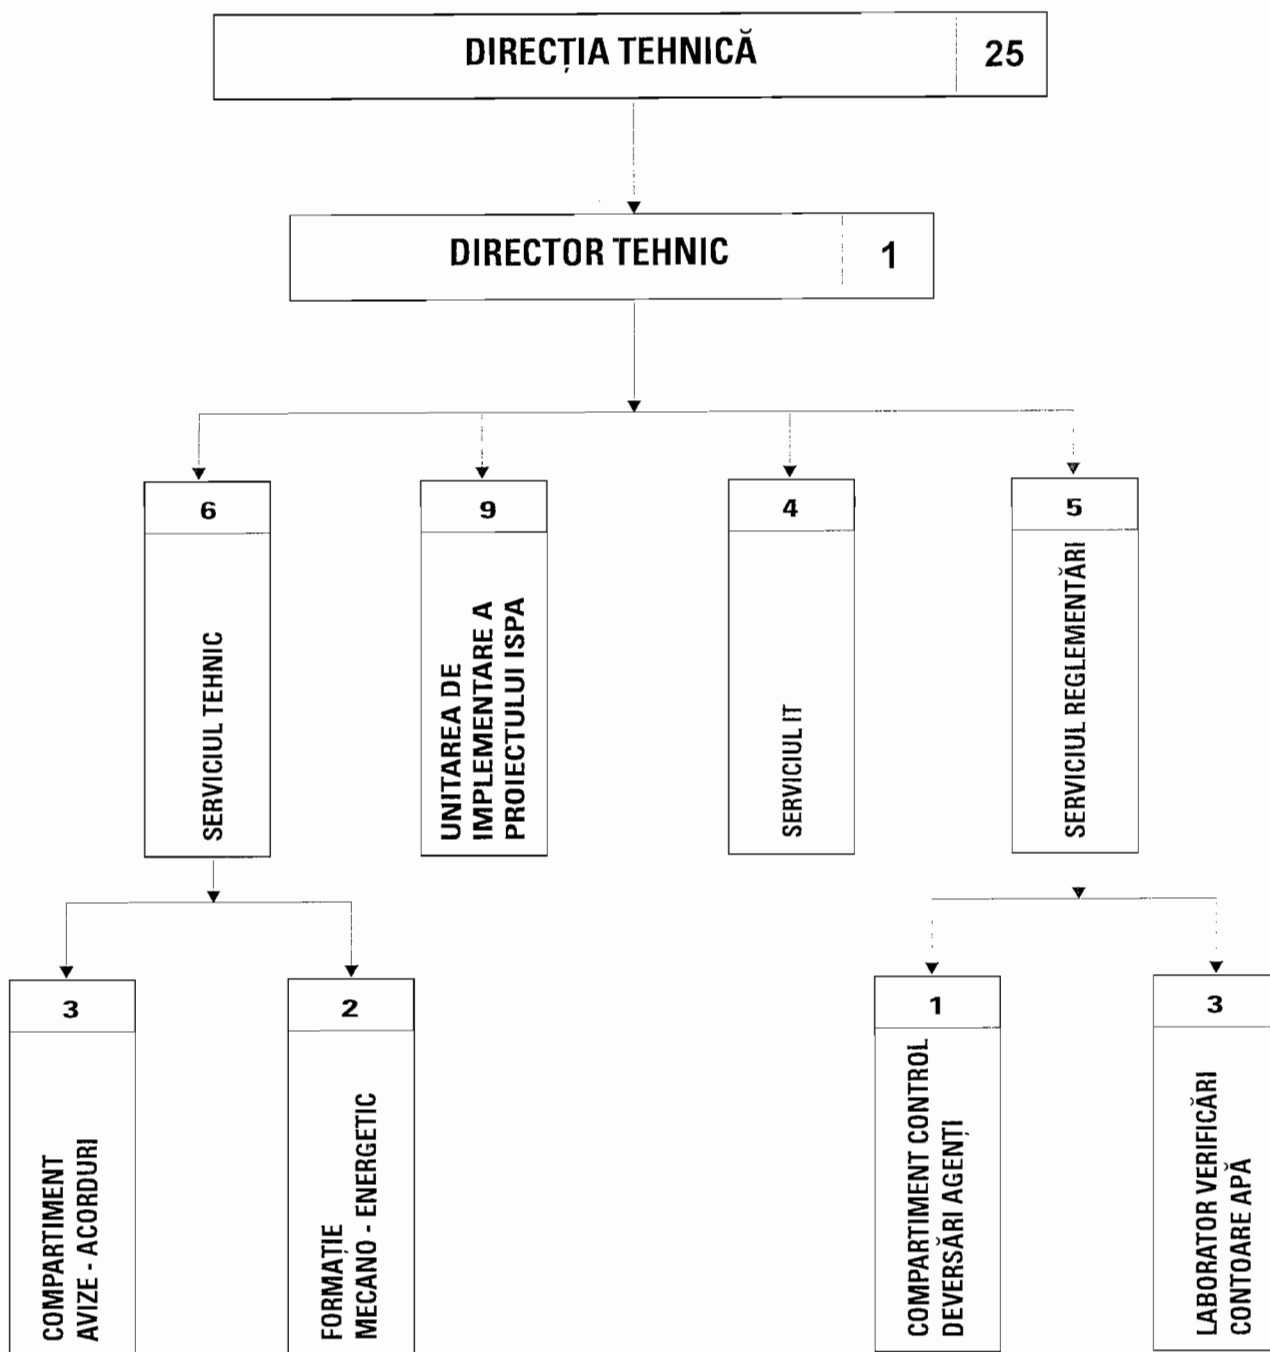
DIRECȚIA TEHNICĂ 25

DIRECTOR TEHNIC 1

6
SERVICIUL TEHNIC

9
UNITAREA DE IMPLEMENTARE A PROIECTULUI ISPA

4
SERVICIUL IT

5
SERVICIUL REGLEMENTĂRI

3
COMPARTIMENT AVIZE - ACORDURI

2
FORMAȚIE MECANO - ENERGETIC

1
COMPARTIMENT CONTROL DEVERSĂRI AGENȚI

3
LABORATOR VERIFICĂRI CONTOARE APĂ